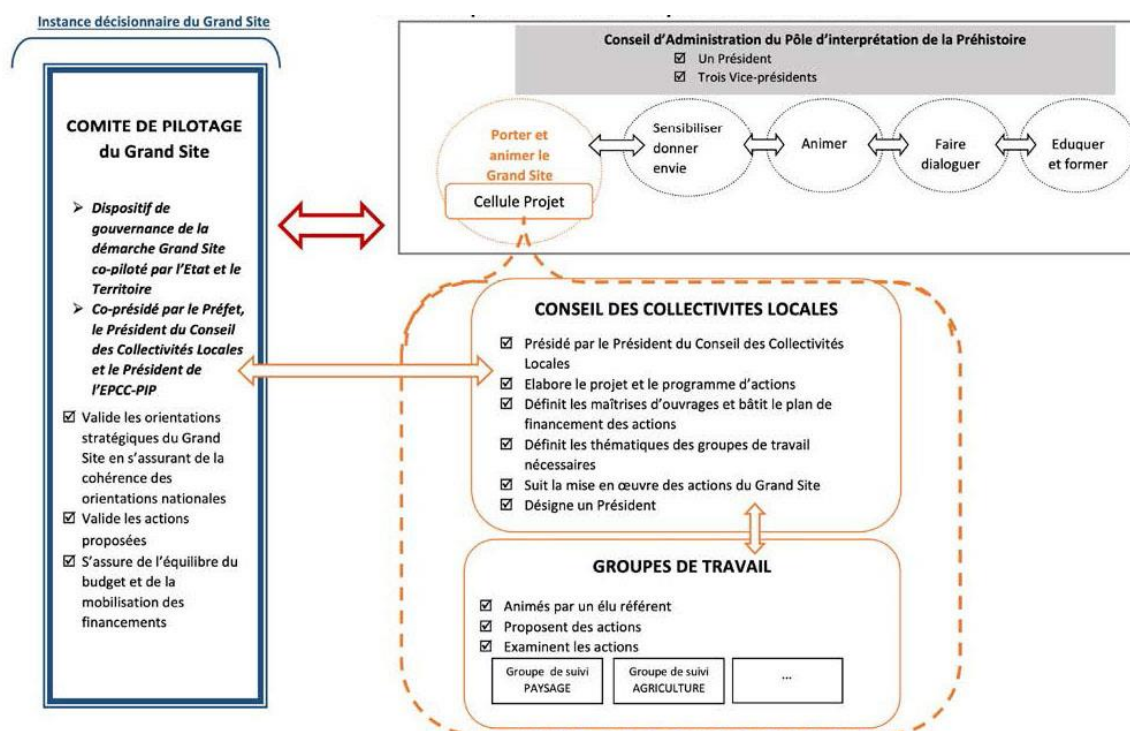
Instance décisionnaire du Grand Site

COMITE DE PILOTAGE du Grand Site

➢ Dispositif de gouvernance de la démarche Grand Site co-piloté par l'Etat et le Territoire
➢ Co-présidé par le Préfet, le Président du Conseil des Collectivités Locales et le Président de l'EPCC-PIP

☑ Valide les orientations stratégiques du Grand Site en s'assurant de la cohérence des orientations nationales
☑ Valide les actions proposées
☑ S'assure de l'équilibre du budget et de la mobilisation des financements

Conseil d'Administration du Pôle d'interprétation de la Préhistoire
☑ Un Président
☑ Trois Vice-présidents

Porter et animer le Grand Site

Cellule Projet

Sensibiliser donner envie

Animer

Faire dialoguer

Eduquer et former

CONSEIL DES COLLECTIVITES LOCALES
☑ Présidé par le Président du Conseil des Collectivités Locales
☑ Elabore le projet et le programme d'actions
☑ Définit les maîtrises d'ouvrages et bâtit le plan de financement des actions
☑ Définit les thématiques des groupes de travail nécessaires
☑ Suit la mise en œuvre des actions du Grand Site
☑ Désigne un Président

GROUPES DE TRAVAIL
☑ Animés par un élu référent
☑ Proposent des actions
☑ Examinent les actions

Groupe de suivi PAYSAGE

Groupe de suivi AGRICULTURE

...